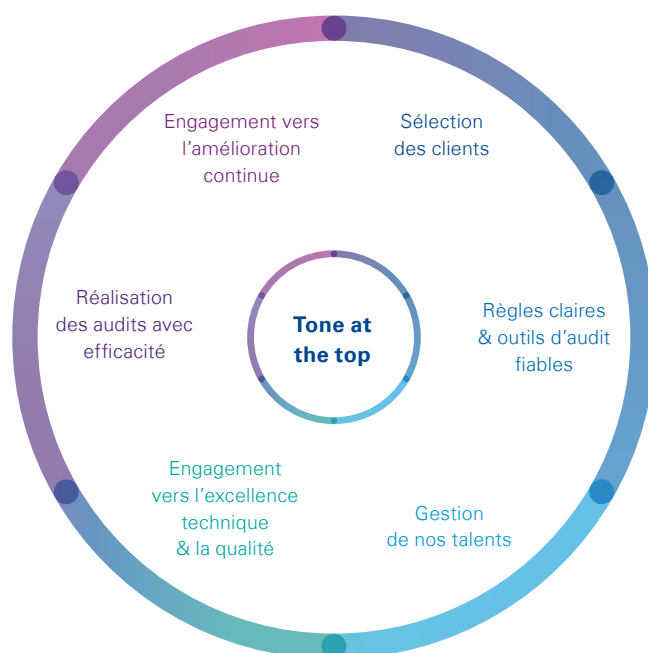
Tone at the top

Sélection des clients

Règles claires & outils d'audit fiables

Gestion de nos talents

Engagement vers l'excellence technique & la qualité

Réalisation des audits avec efficacité

Engagement vers l'amélioration continue